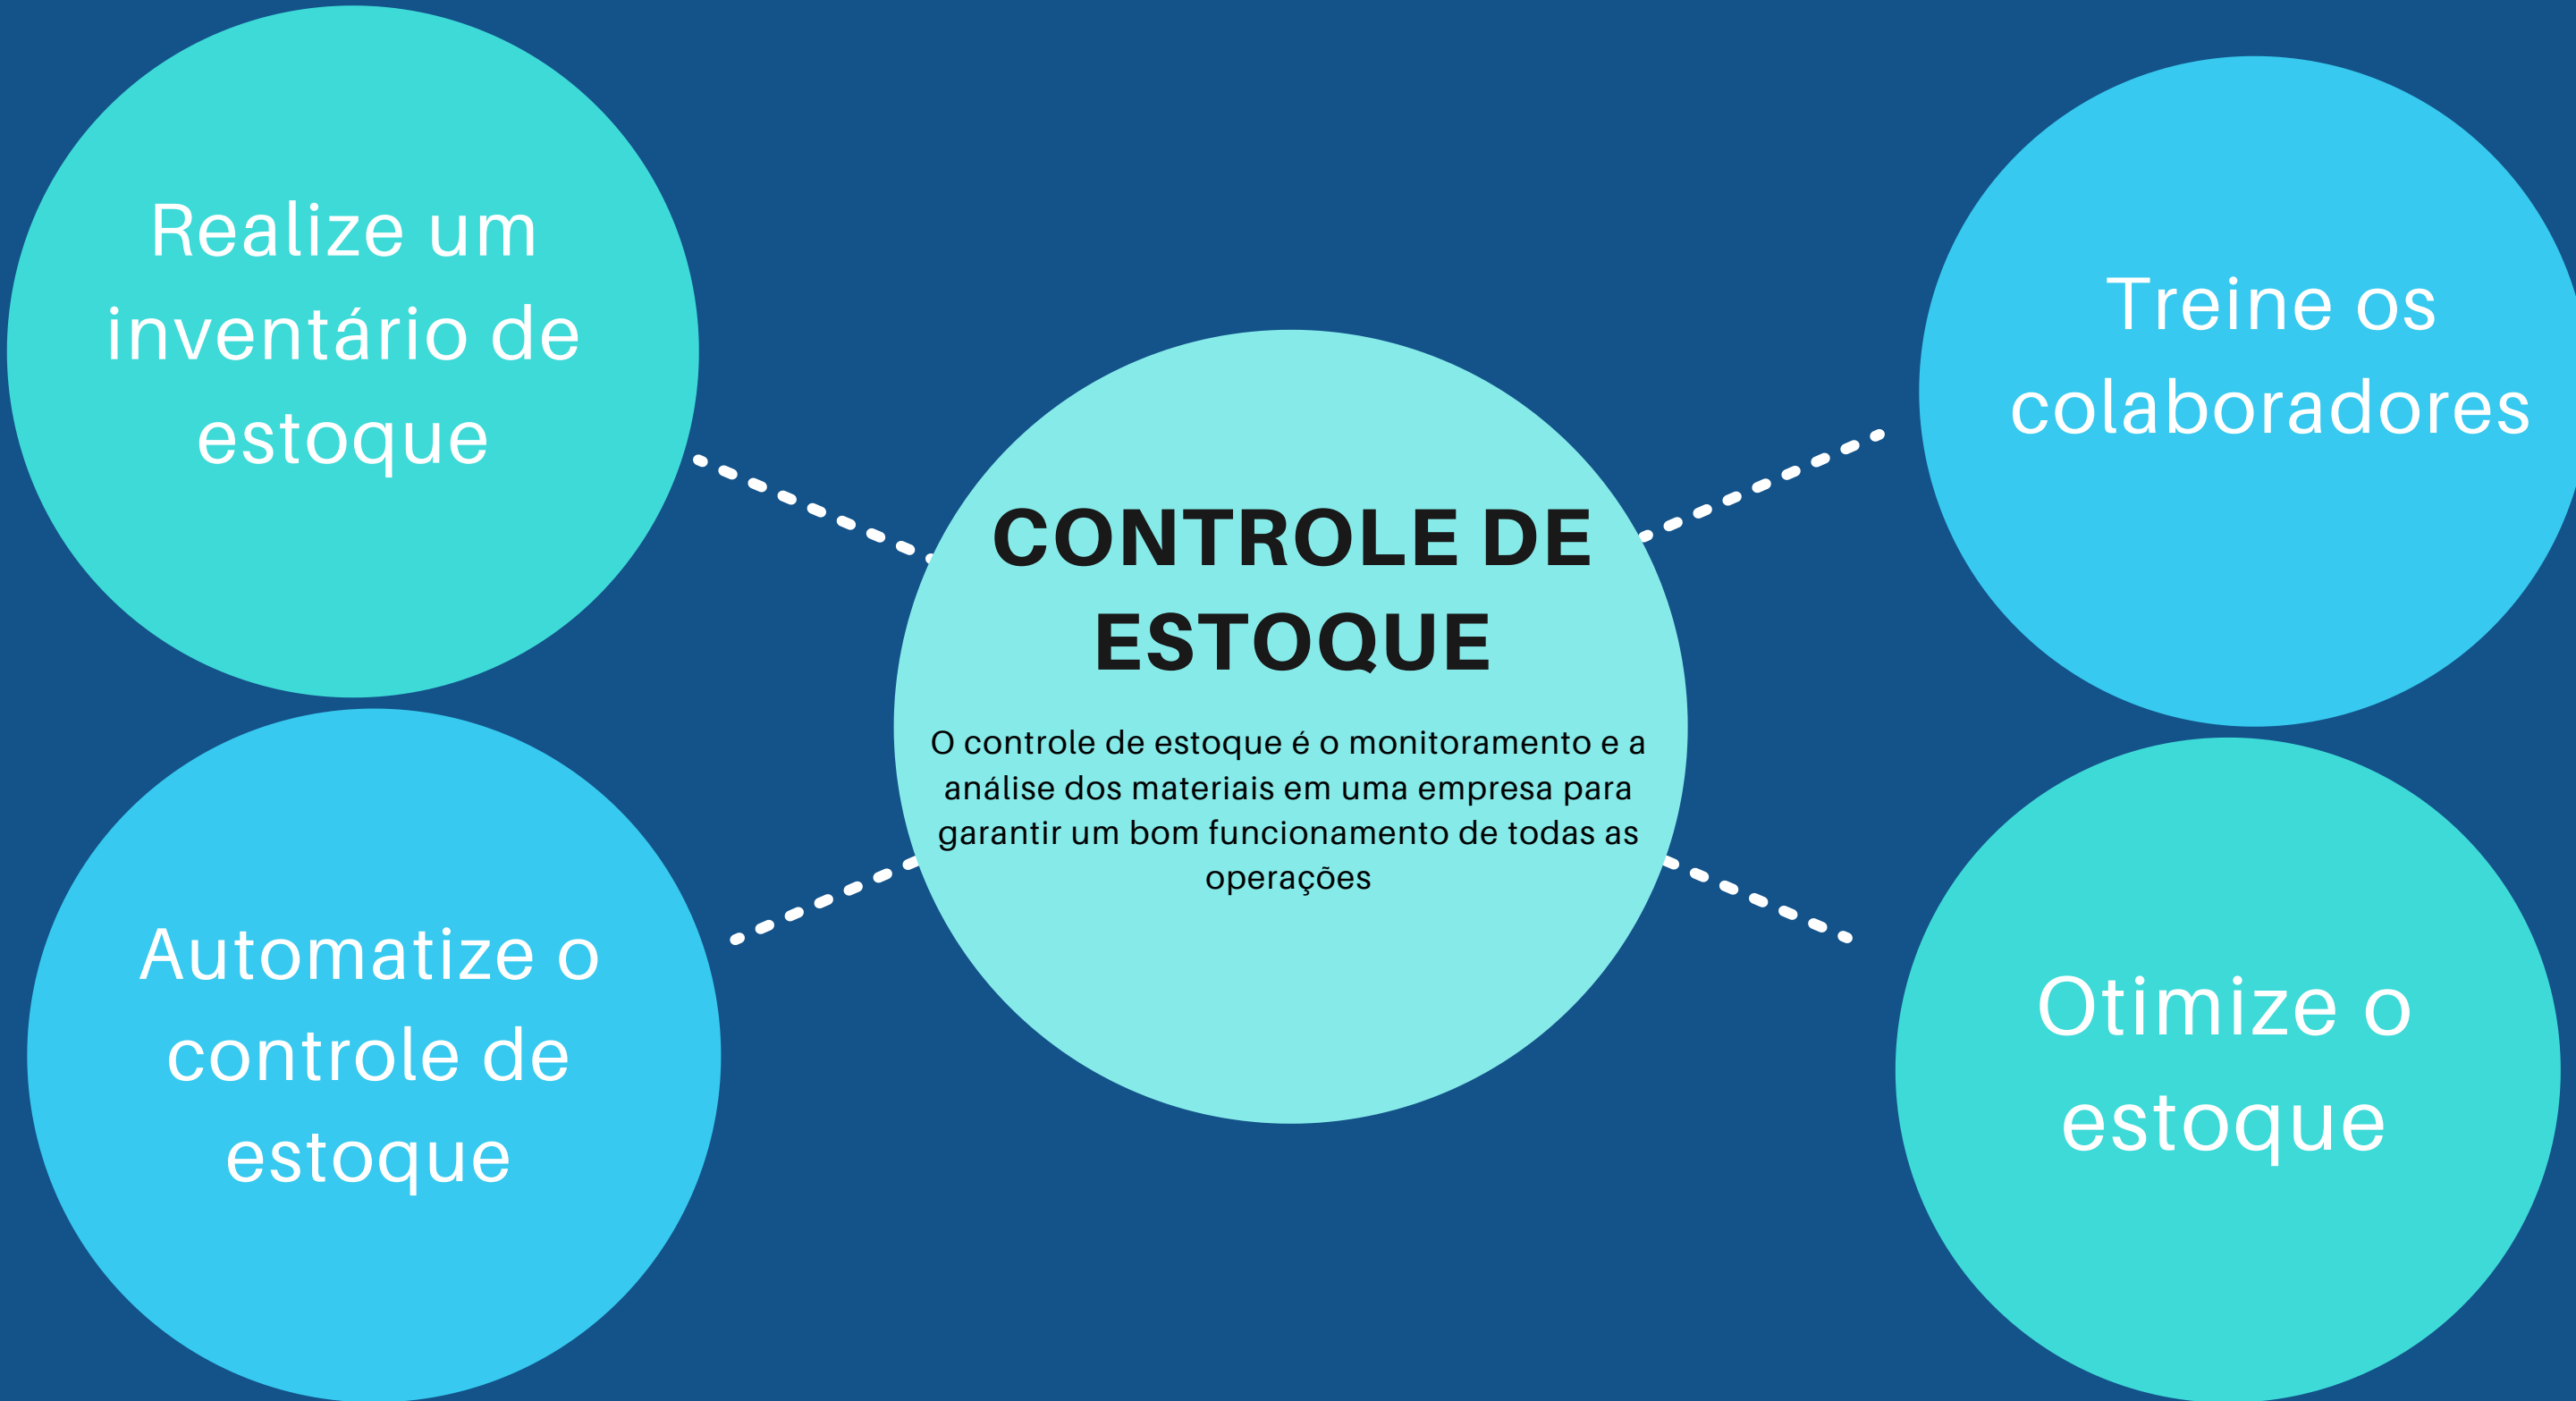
Realize um inventário de estoque

Treine os colaboradores

CONTROLE DE ESTOQUE

O controle de estoque é o monitoramento e a análise dos materiais em uma empresa para garantir um bom funcionamento de todas as operações

Automatize o controle de estoque

Otimize o estoque